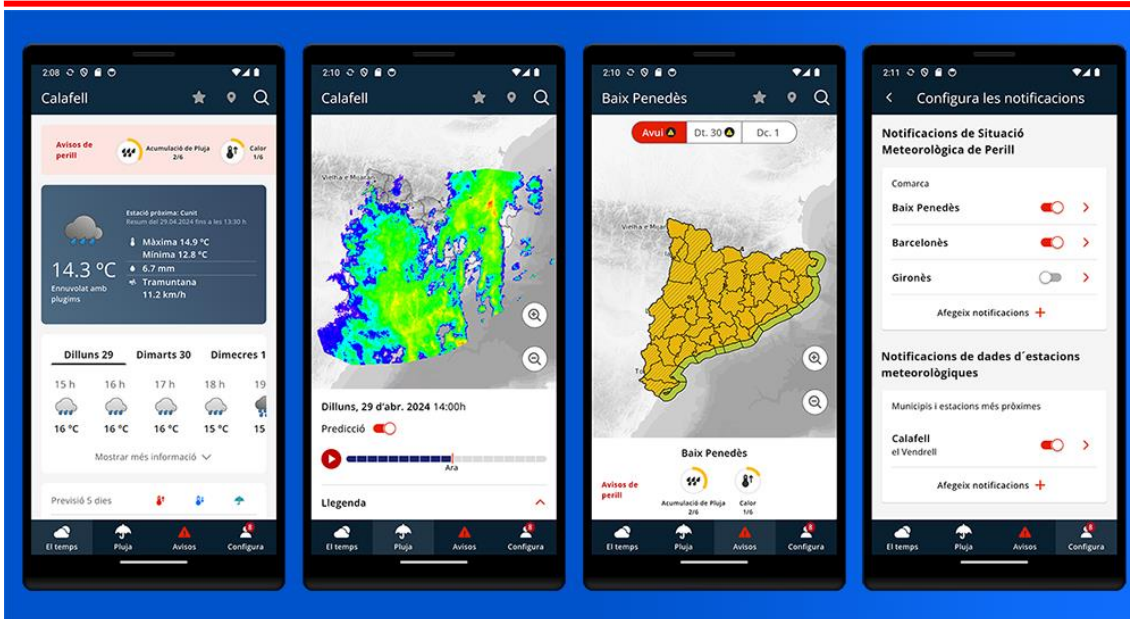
2:08

Calafell

Avisos de perill

Acumulació de Pluja 2/6

Calor 1/6

Estació pròxima: Cunit
Resum del 29.04.2024 fins a les 13:30 h

14.3 °C
Ennuvolat amb plugims

Màxima 14.9 °C
Mínima 12.8 °C
6.7 mm
Tramuntana 11.2 km/h

Dilluns 29 Dimarts 30 Dimecres 1

15 h 16 h 17 h 18 h 19

16 °C 16 °C 16 °C 15 °C 15

Mostrar més informació

Previsió 5 dies

El temps Pluja Avisos Configura

2:10

Calafell

Vielha e Mijaran

Dilluns, 29 d'abr. 2024 14:00h

Predicció

Ara

Llegenda

El temps Pluja Avisos Configura

2:10

Baix Penedès

Avui Dt. 30 Dc. 1

Vielha e Mijaran

Baix Penedès

Avisos de perill

Acumulació de Pluja 2/6

Calor 1/6

El temps Pluja Avisos Configura

2:11

Configura les notificacions

Notificacions de Situació Meteorològica de Perill

Comarca

Baix Penedès

Barcelonès

Gironès

Afegeix notificacions +

Notificacions de dades d´estacions meteorològiques

Municipis i estacions més pròximes

Calafell
el Vendrell

Afegeix notificacions +

El temps Pluja Avisos Configura